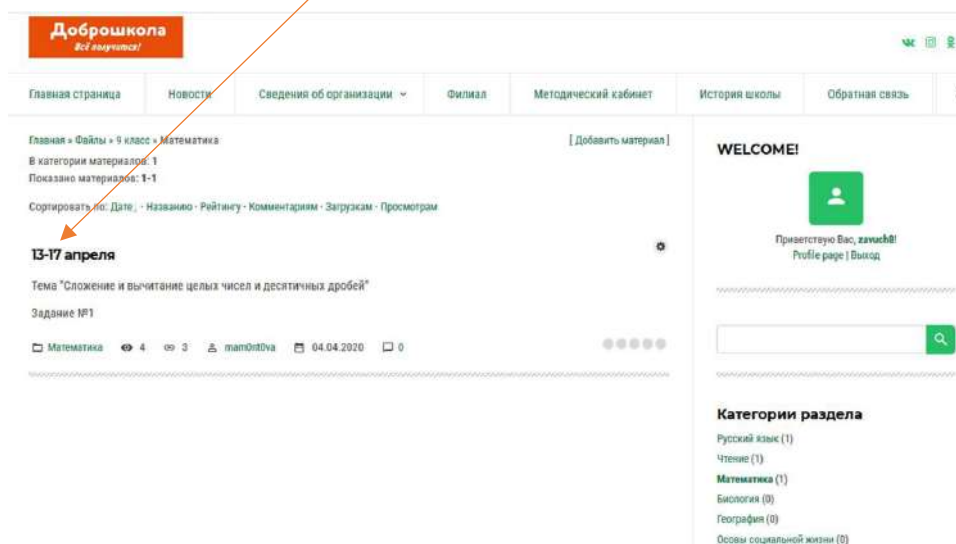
Доброшкола
Всё получится!

Главная страница | Новости | Сведения об организации | Филиал | Методический кабинет | История школы | Обратная связь

Главная » Файлы » 9 класс » Математика
[ Добавить материал ]
В категории материалов: 1
Показано материалов: 1-1

Сортировать по: Дате↓ · Названию · Рейтингу · Комментариям · Загрузкам · Просмотрам

13-17 апреля

Тема "Сложение и вычитание целых чисел и десятичных дробей"

Задание №1

Математика 4 3 mam0nt0va 04.04.2020 0

WELCOME!

Приветствую Вас, zavuch8!
Profile page | Выход

Категории раздела
Русский язык (1)
Чтение (1)
Математика (1)
Биология (0)
География (0)
Основы социальной жизни (0)